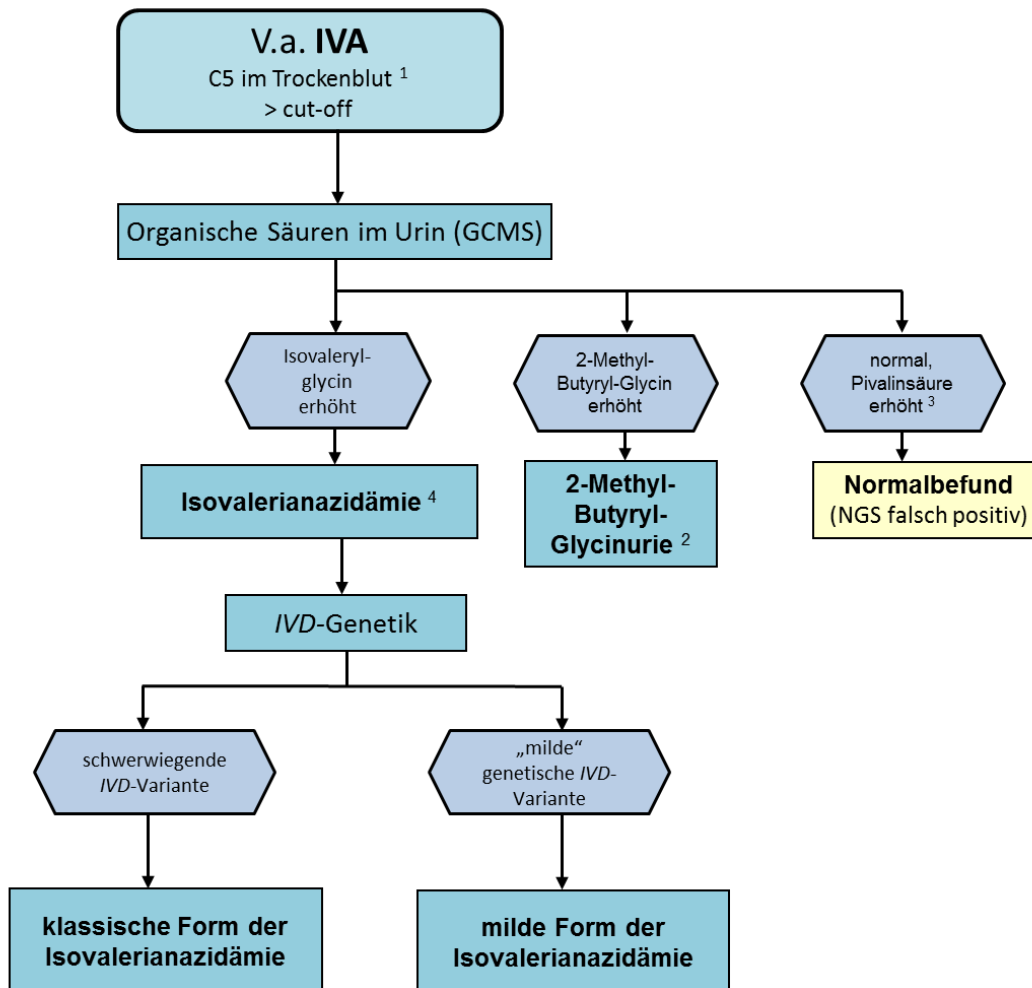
V.a. IVA
C5 im Trockenblut $^1$
> cut-off

Organische Säuren im Urin (GCMS)

Isovalerylglycin erhöht

2-Methyl-Butyryl-Glycin erhöht

normal, Pivalinsäure erhöht $^3$

Isovalerianazidämie $^4$

2-Methyl-Butyryl-Glycinurie $^2$

Normalbefund
(NGS falsch positiv)

IVD-Genetik

schwerwiegende IVD-Variante

„milde“ genetische IVD-Variante

klassische Form der Isovalerianazidämie

milde Form der Isovalerianazidämie